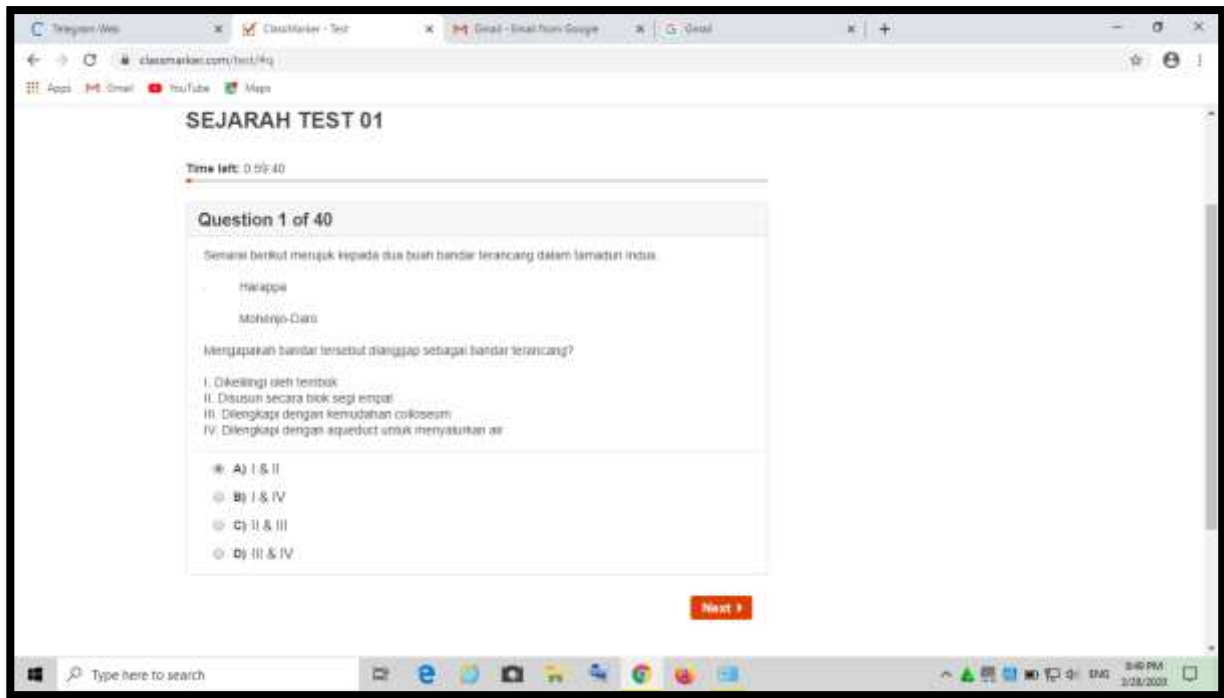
Telegram Web
ClassMarker - Test
Gmail - Email from Google
Gmail
classmarker.com/test/#q
Apps Gmail YouTube Maps

SEJARAH TEST 01

Time left: 0:59:40

Question 1 of 40

Senarai berikut merujuk kepada dua buah bandar terancang dalam tamadun Indus.

Harappa

Mohenjo-Daro

Mengapakah bandar tersebut dianggap sebagai bandar terancang?

I. Dikelilingi oleh tembok
II. Disusun secara blok segi empat
III. Dilengkapi dengan kemudahan colloseum
IV. Dilengkapi dengan aqueduct untuk menyalurkan air

A) I & II
B) I & IV
C) II & III
D) III & IV

Next

Type here to search
ENG
3:49 PM
3/28/2020